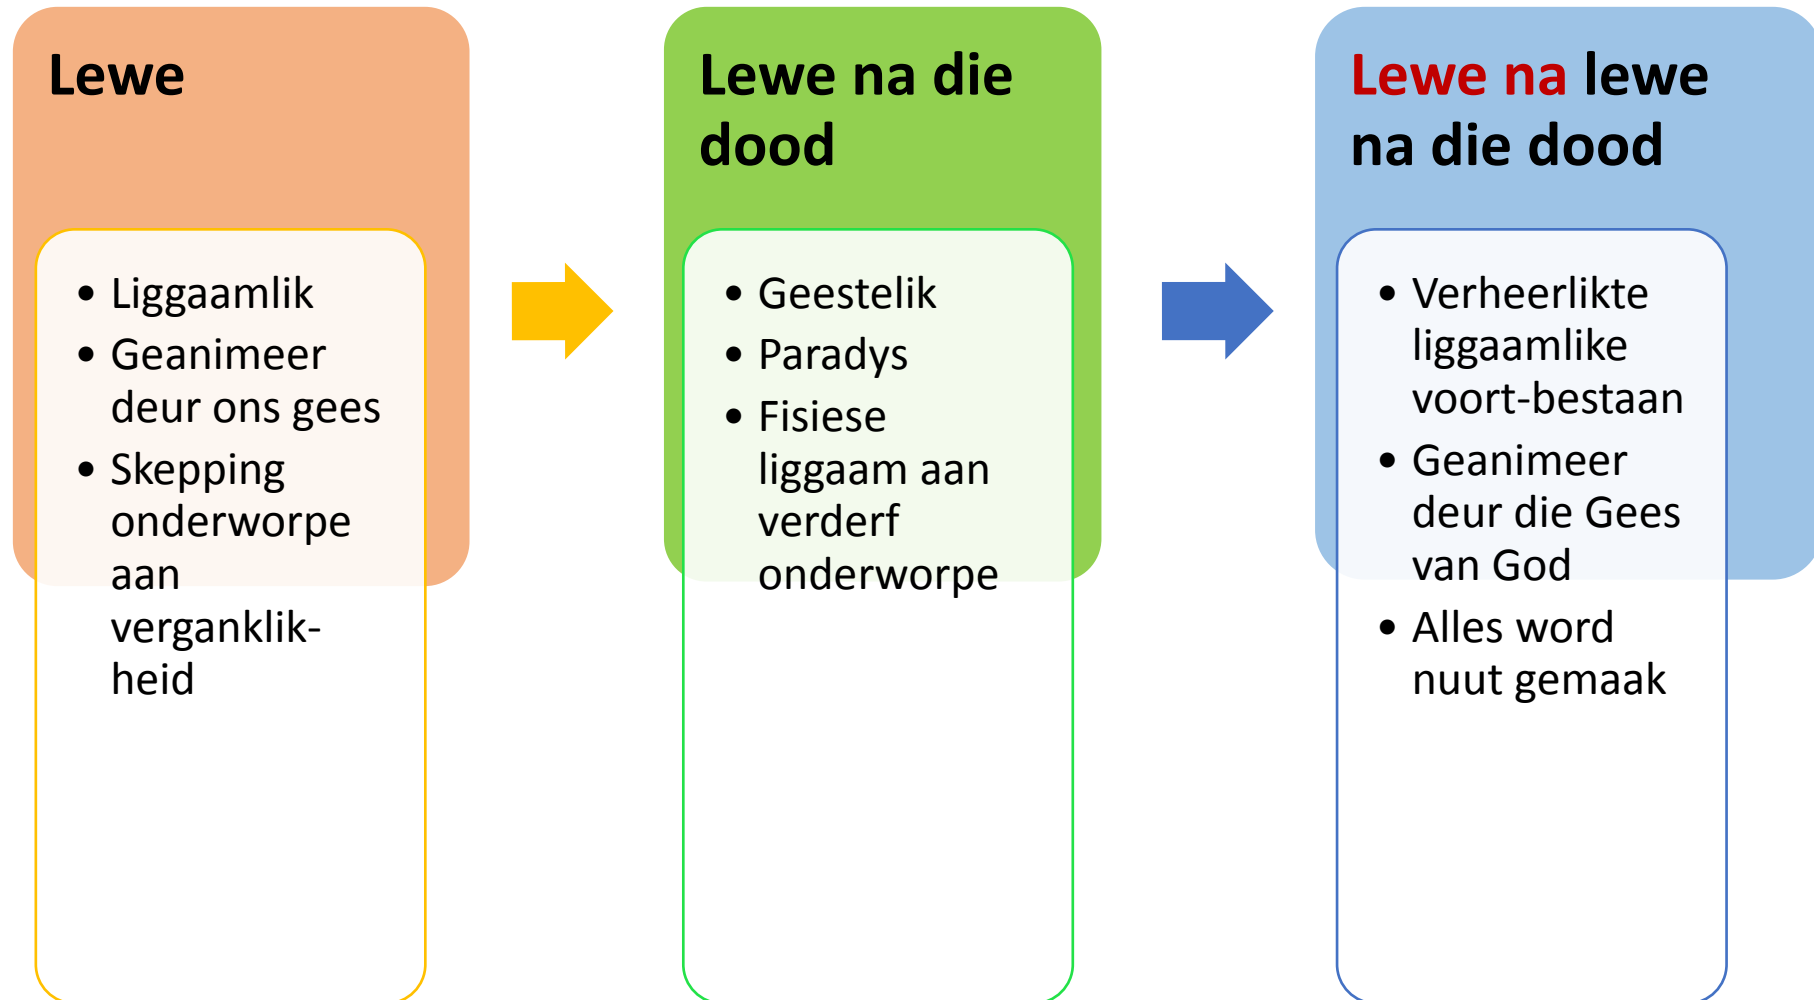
Lewe

- Liggaamlik
- Geanimeer deur ons gees
- Skepping onderworpe aan verganklikheid

Lewe na die dood

- Geestelik
- Paradys
- Fisiese liggaam aan verderf onderworpe

Lewe na lewe na die dood

- Verheerlikte liggaamlike voort-bestaan
- Geanimeer deur die Gees van God
- Alles word nuut gemaak